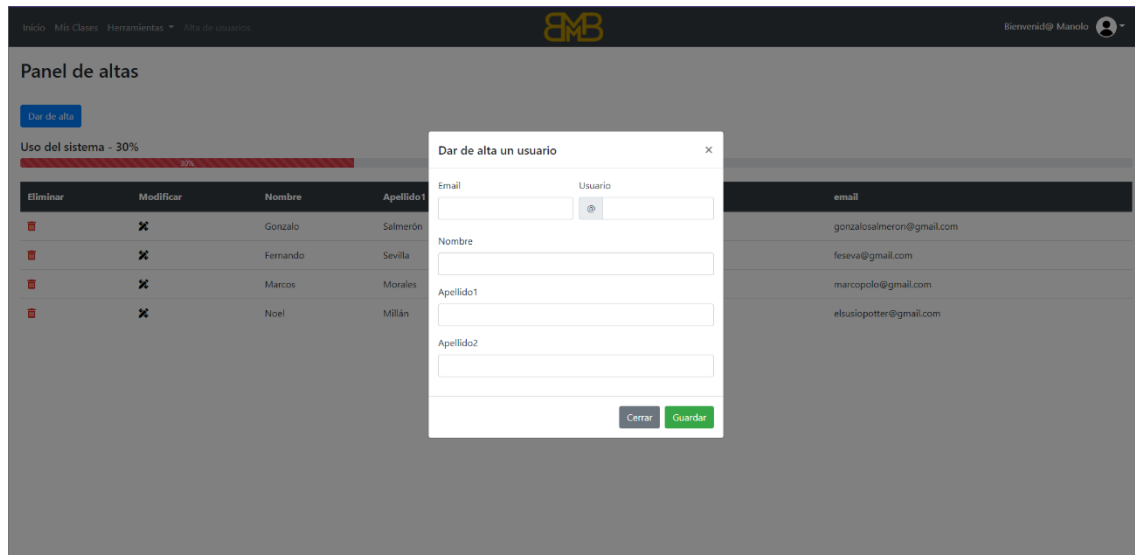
Inicio Mis Clases Herramientas ▾ Alta de usuarios

BMB

Bienvenid@ Manolo

Panel de altas

Dar de alta

Uso del sistema - 30%

30%

| Eliminar | Modificar | Nombre | Apellido1 | email |
|---|---|---|---|---|
| | | Gonzalo | Salmerón | gonzalosalmeron@gmail.com |
| | | Fernando | Sevilla | feseva@gmail.com |
| | | Marcos | Morales | marcopolo@gmail.com |
| | | Noel | Millán | elsusiopotter@gmail.com |

Dar de alta un usuario ×

Email

Usuario

@

Nombre

Apellido1

Apellido2

Cerrar Guardar